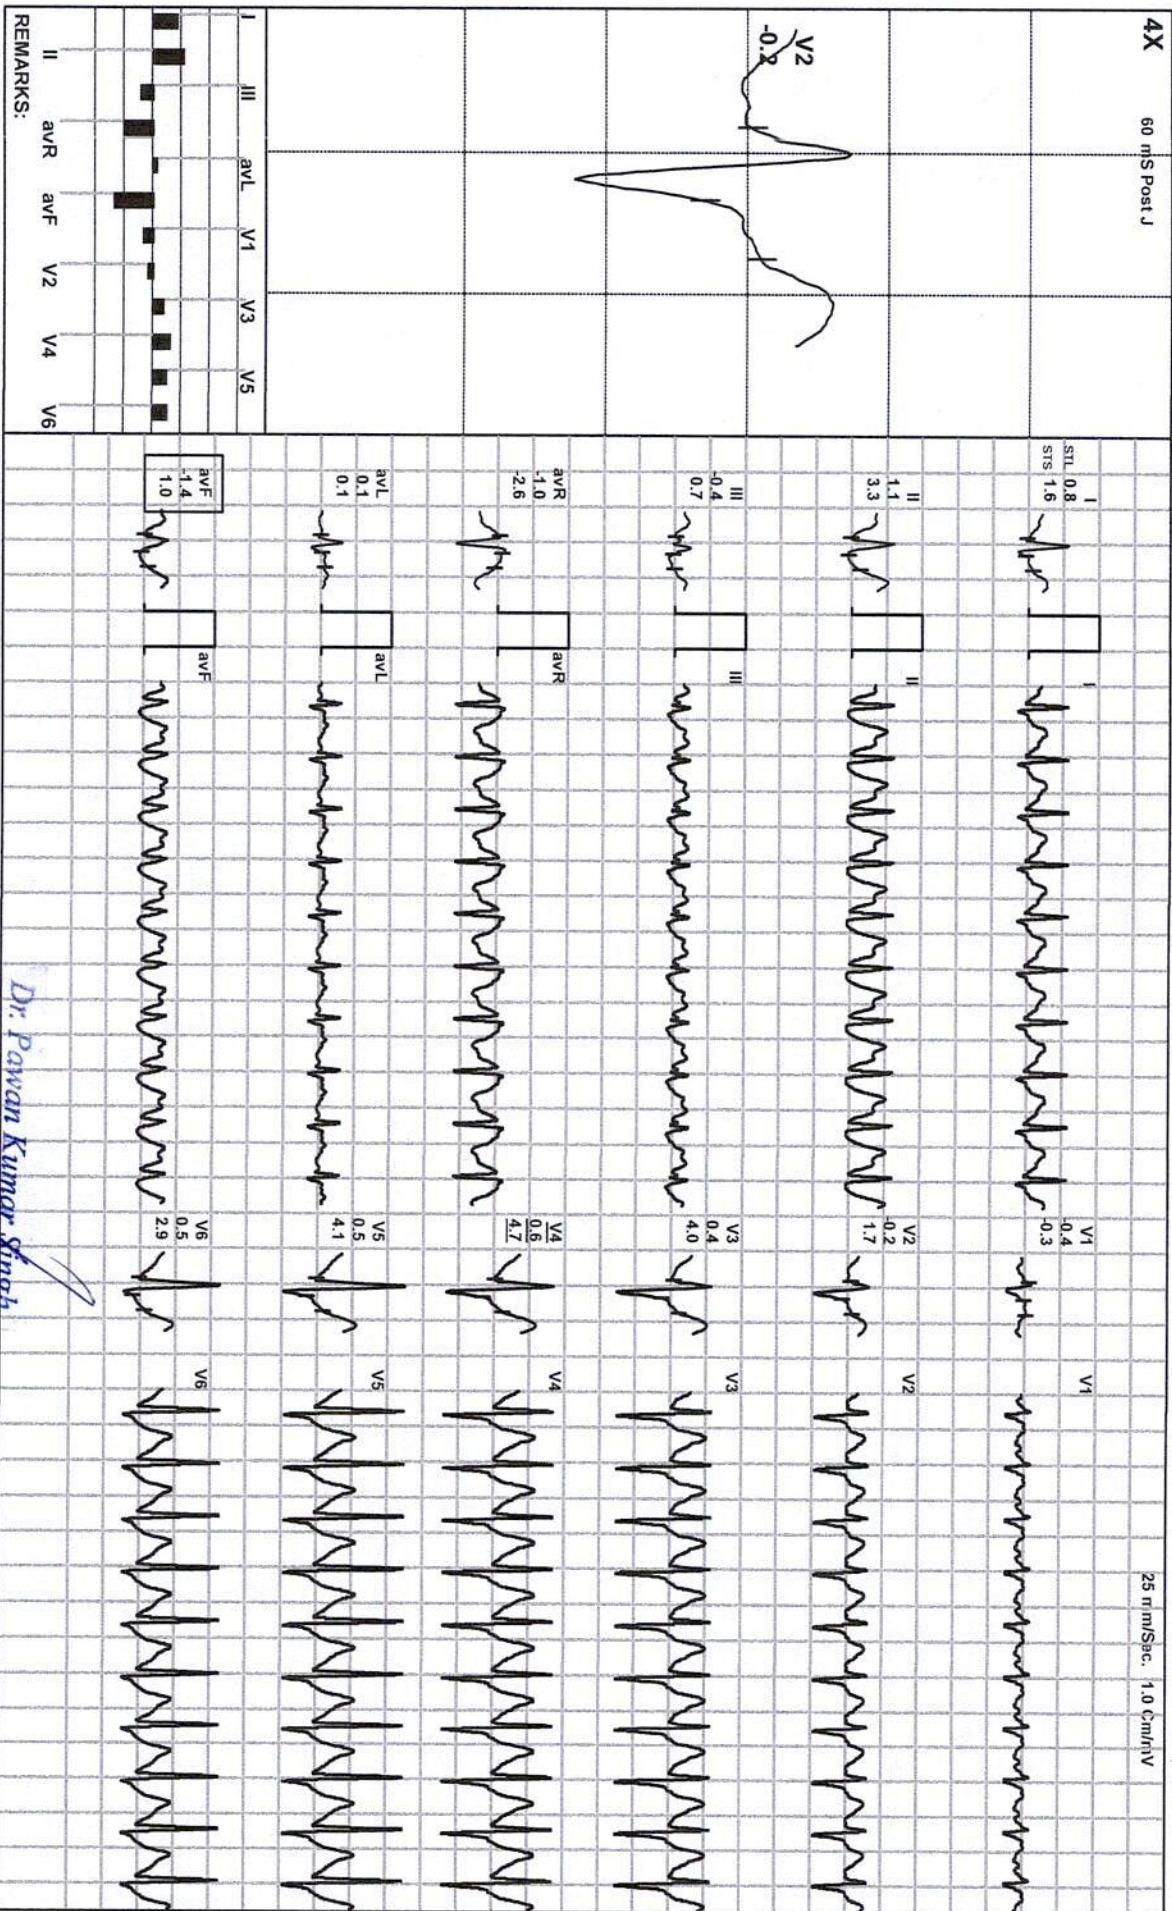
4X
60 mS Post J

V2
-0.2

I III avL V1 V3 V5
II avR avF V2 V4 V6
REMARKS:

STL STS
I 0.8 1.6
II 1.1 3.3
III -0.4 0.7
avR -1.0 -2.6
avL 0.1 0.1
avF -1.4 1.0

I
II
III
avR
avL
avF

V1 -0.4 -0.3
V2 -0.2 1.7
V3 0.4 4.0
V4 0.6 4.7
V5 0.5 4.1
V6 0.5 2.9

V1
V2
V3
V4
V5
V6

25 mm/Sec. 1.0 Cm/mV

Dr. Pawan Kumar Singh